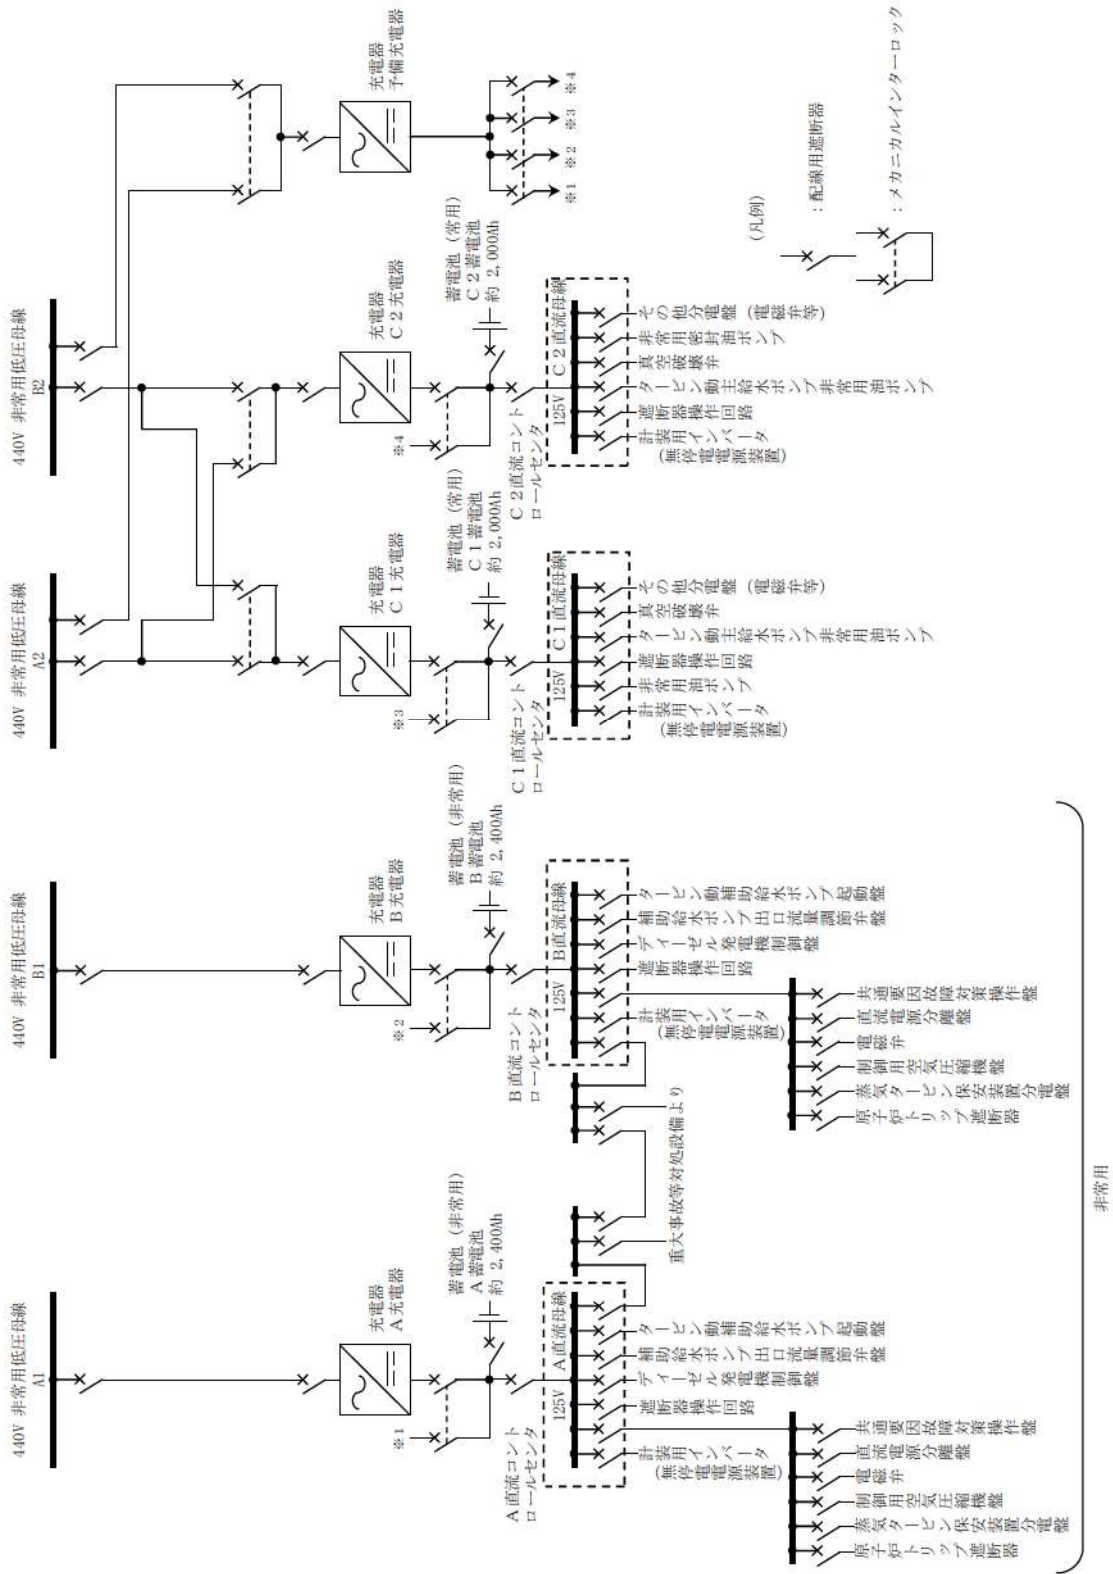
440V 非常用低圧母線 A1

充電器 A充電器

蓄電池（非常用） A蓄電池 約 2,400Ah

※1

A直流コントロールセンタ

125V A直流母線

計装用無停電電源装置（インバータ）

遮断器操作回路

ディーゼル発電機制御盤

補助給水ポンプ出口流量調節弁盤

タービン動補助給水ポンプ起動盤

共通要因故障対策操作盤

直流電源分離盤

電磁弁

制御用空気圧縮機盤

蒸気タービン保安装置分電盤

原子炉トリップ遮断器

重大事故等対処設備より

440V 非常用低圧母線 B1

充電器 B充電器

蓄電池（非常用） B蓄電池 約 2,400Ah

※2

B直流コントロールセンタ

125V B直流母線

計装用無停電電源装置（インバータ）

遮断器操作回路

ディーゼル発電機制御盤

補助給水ポンプ出口流量調節弁盤

タービン動補助給水ポンプ起動盤

共通要因故障対策操作盤

直流電源分離盤

電磁弁

制御用空気圧縮機盤

蒸気タービン保安装置分電盤

原子炉トリップ遮断器

非常用

440V 非常用低圧母線 A2

充電器 C1充電器

蓄電池（常用） C1蓄電池 約 2,000Ah

※3

C1直流コントロールセンタ

125V C1直流母線

計装用無停電電源装置（インバータ）

非常用油ポンプ

遮断器操作回路

タービン動主給水ポンプ非常用油ポンプ

真空破壊弁

その他分電盤（電磁弁等）

440V 非常用低圧母線 B2

充電器 C2充電器

蓄電池（常用） C2蓄電池 約 2,000Ah

※4

C2直流コントロールセンタ

125V C2直流母線

計装用無停電電源装置（インバータ）

遮断器操作回路

タービン動主給水ポンプ非常用油ポンプ

真空破壊弁

非常用密封油ポンプ

その他分電盤（電磁弁等）

充電器 予備充電器

※1 ※2 ※3 ※4

（凡例）

：配線用遮断器

：メカニカルインターロック